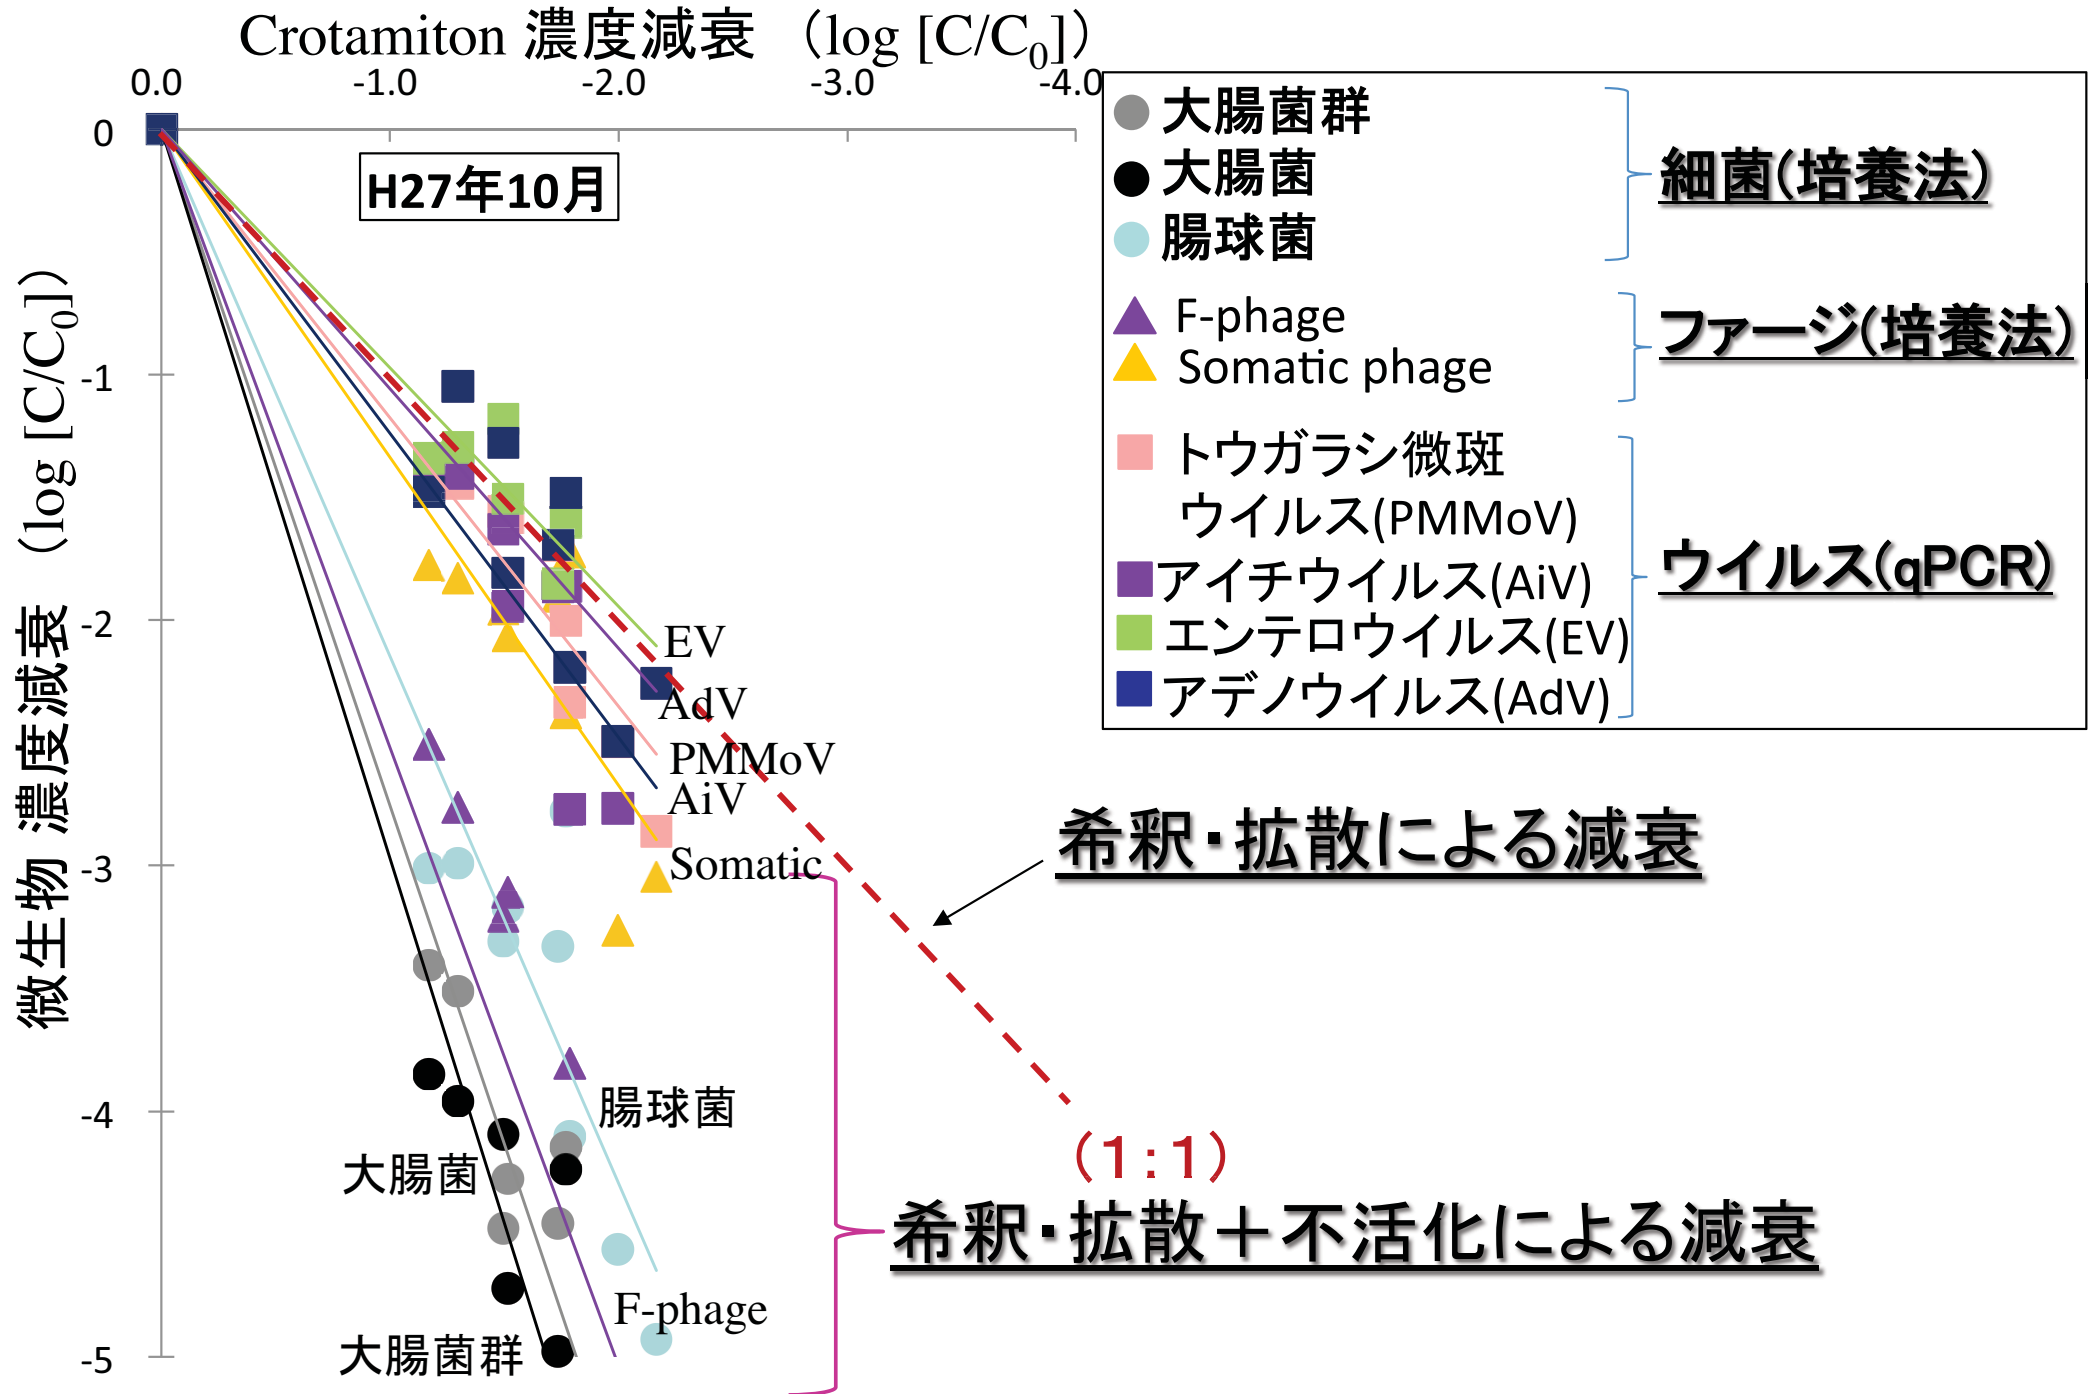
Crotamiton 濃度減衰 (log [C/C$_0$])

0.0 -1.0 -2.0 -3.0 -4.0

0 -1 -2 -3 -4 -5

微生物 濃度減衰 (log [C/C$_0$])

H27年10月

大腸菌群
大腸菌
腸球菌
細菌(培養法)

F-phage
Somatic phage
ファージ(培養法)

トウガラシ微斑ウイルス(PMMoV)
アイチウイルス(AiV)
エンテロウイルス(EV)
アデノウイルス(AdV)
ウイルス(qPCR)

EV
AdV
PMMoV
AiV
Somatic

希釈・拡散による減衰

腸球菌
大腸菌
F-phage
大腸菌群

(1:1)

希釈・拡散＋不活化による減衰